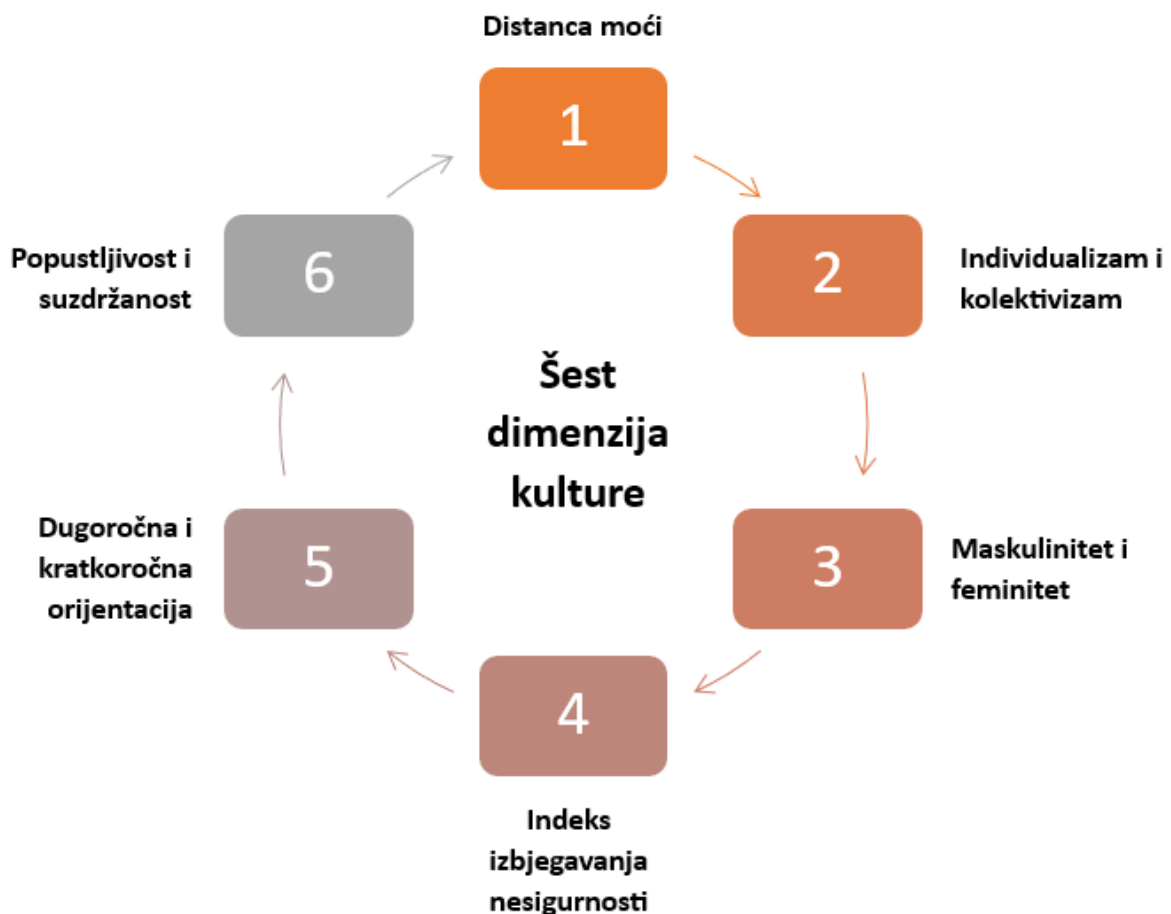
Distanca moći

1

2

Individualizam i kolektivizam

3

Maskulinitet i feminitet

4

Indeks izbjegavanja nesigurnosti

5

Dugoročna i kratkoročna orijentacija

6

Popustljivost i suzdržanost

Šest dimenzija kulture